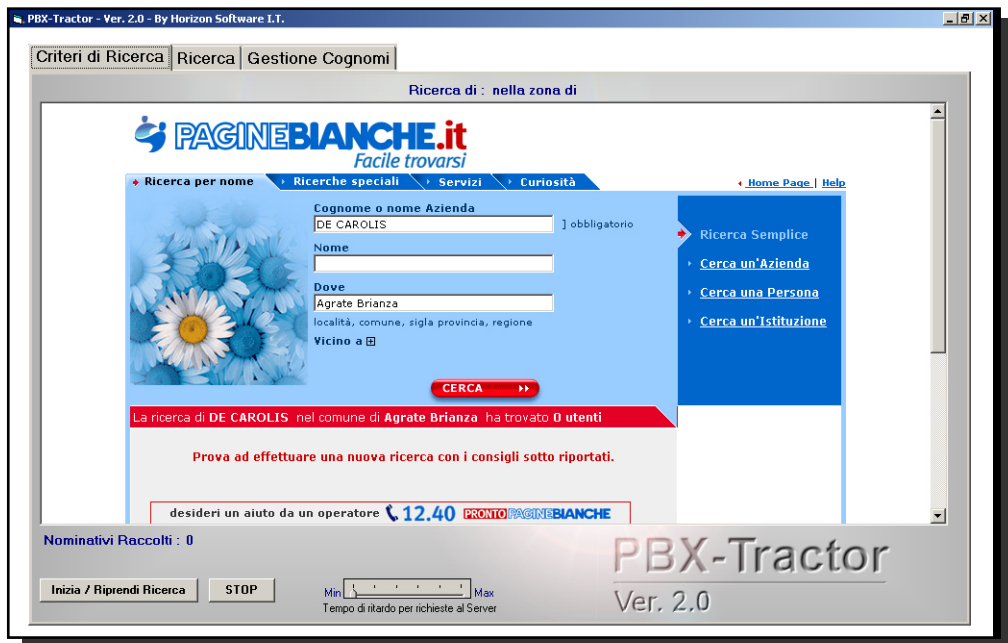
PBX-Tractor - Ver. 2.0 - By Horizon Software I.T.

Criteri di Ricerca | Ricerca | Gestione Cognomi

Ricerca di : nella zona di

PAGINEBIANCHE.it
Facile trovarsi

Ricerca per nome | Ricerche speciali | Servizi | Curiosità

Home Page | Help

Cognome o nome Azienda
DE CAROLIS
] obbligatorio

Nome

Dove
Agrate Brianza
località, comune, sigla provincia, regione

Vicino a

CERCA

Ricerca Semplice
Cerca un'Azienda
Cerca una Persona
Cerca un'Istituzione

La ricerca di DE CAROLIS nel comune di Agrate Brianza ha trovato 0 utenti

Prova ad effettuare una nuova ricerca con i consigli sotto riportati.

desideri un aiuto da un operatore 12.40 PRONTO PAGINEBIANCHE

Nominativi Raccolti : 0

Inizia / Riprendi Ricerca | STOP

Min Max
Tempo di ritardo per richieste al Server

PBX-Tractor
Ver. 2.0